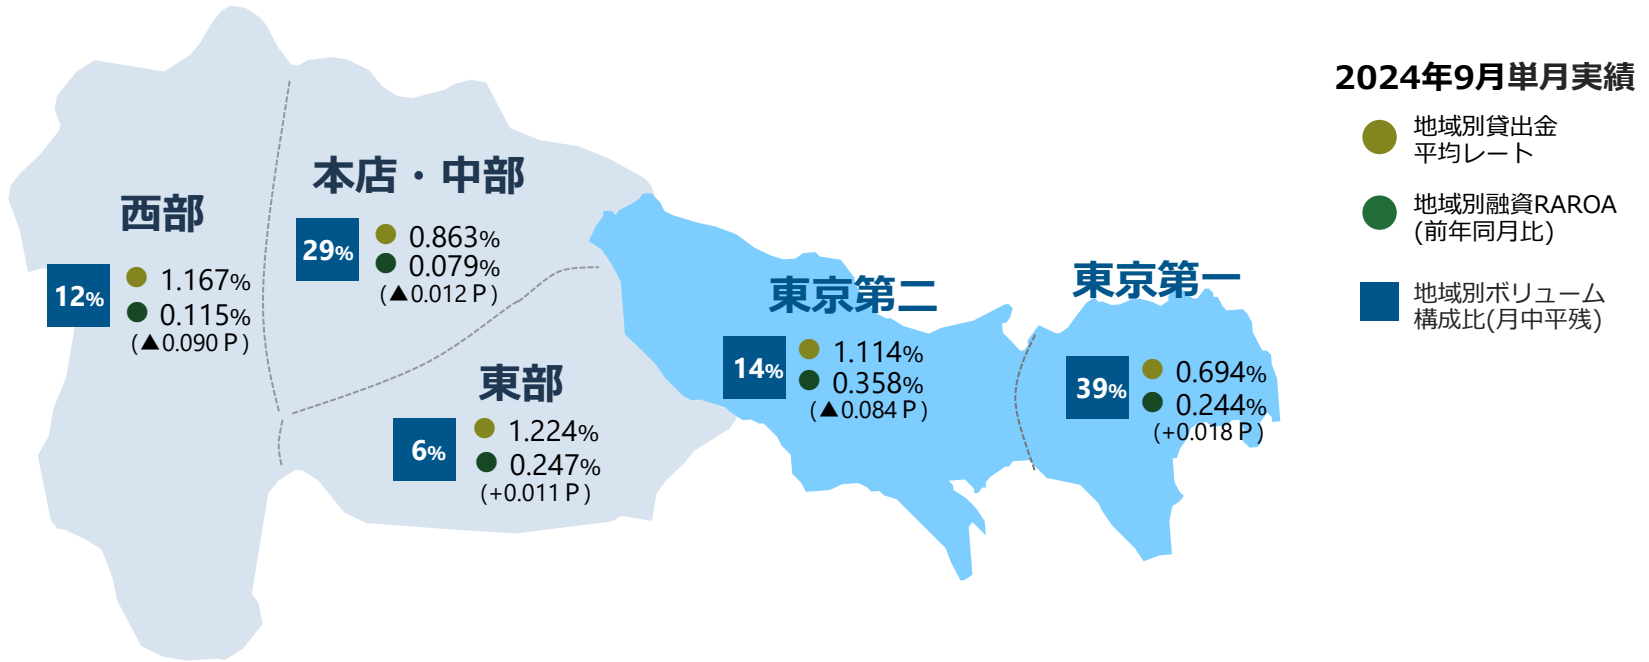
2024年9月単月実績

地域別貸出金平均レート

地域別融資RAROA (前年同月比)

地域別ボリューム構成比(月中平残)

西部
12%
1.167%
0.115%
(▲0.090 P)

本店・中部
29%
0.863%
0.079%
(▲0.012 P)

東部
6%
1.224%
0.247%
(+0.011 P)

東京第二
14%
1.114%
0.358%
(▲0.084 P)

東京第一
39%
0.694%
0.244%
(+0.018 P)